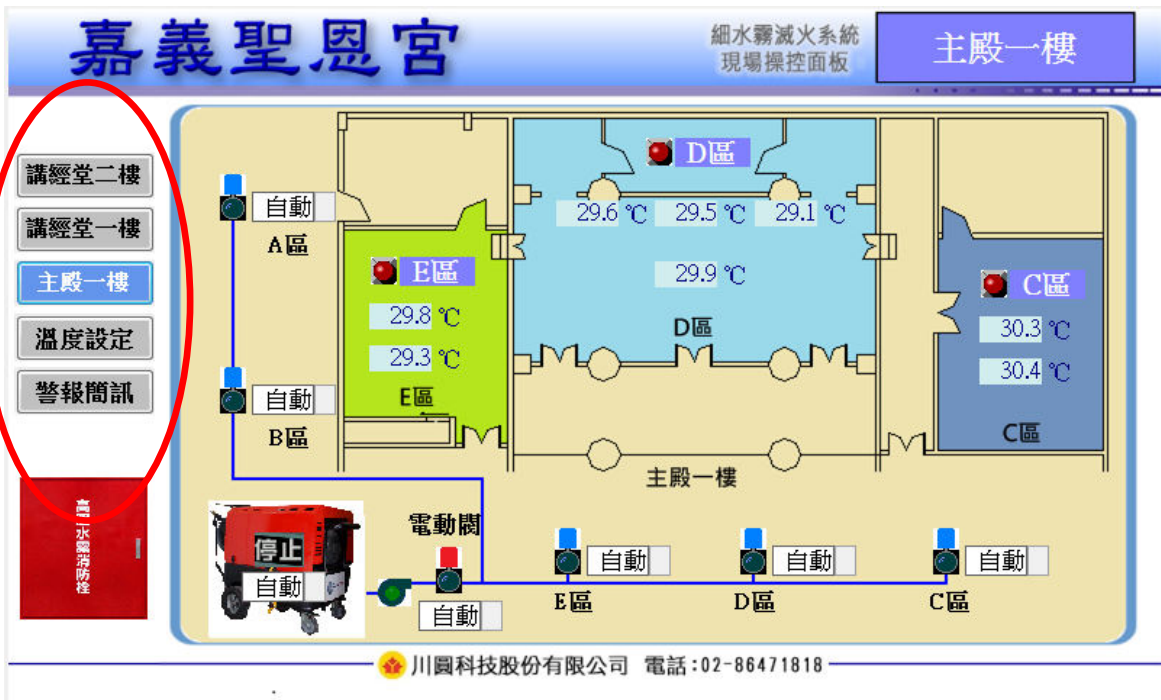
嘉義聖恩宮

細水霧滅火系統
現場操控面板

主殿一樓

講經堂二樓
講經堂一樓
主殿一樓
溫度設定
警報簡訊

嘉一水霧消防栓

自動
A區

自動
B區

E區
29.8 ℃
29.3 ℃
E區

D區
29.6 ℃
29.5 ℃
29.1 ℃
29.9 ℃
D區

C區
30.3 ℃
30.4 ℃
C區

主殿一樓

停止
自動

電動閥
自動

自動
E區

自動
D區

自動
C區

川圓科技股份有限公司 電話:02-86471818